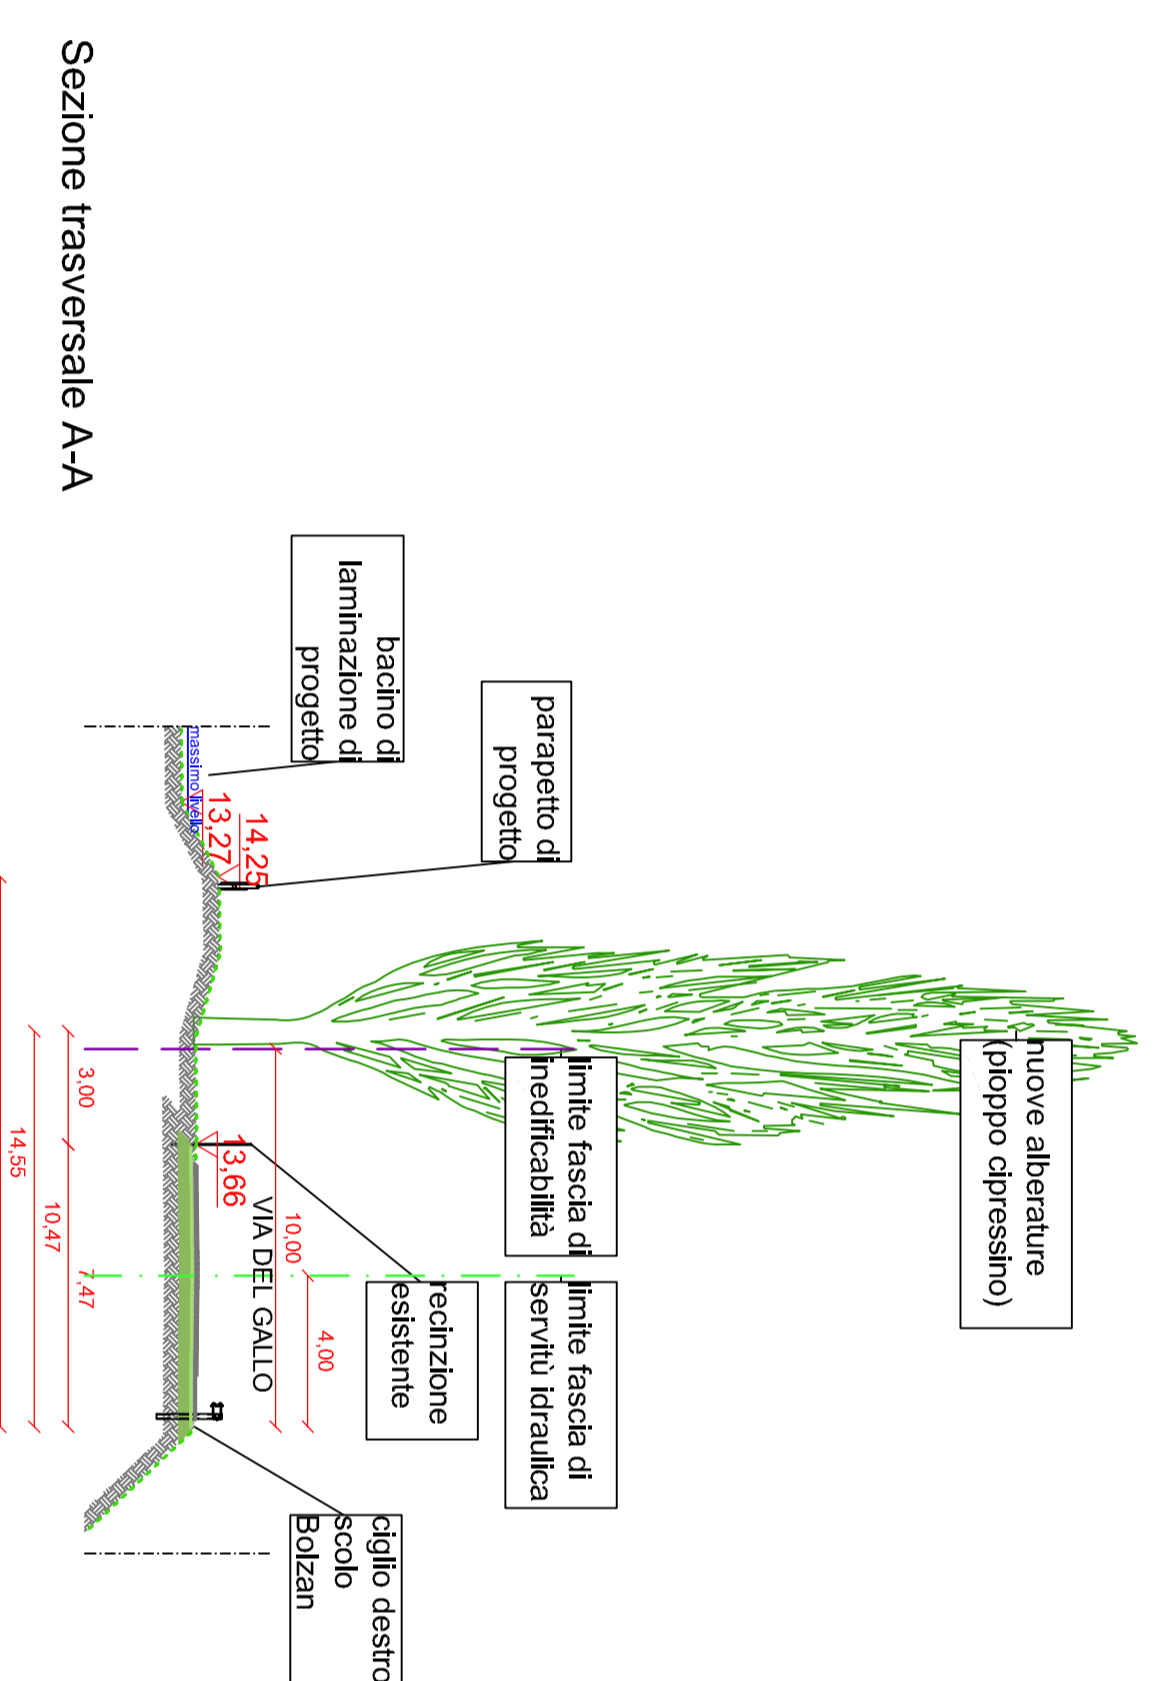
Sezione trasversale A-A

bacino di laminazione di progetto

parapetto di progetto

massimo livello

14,25

13,27

nuove alberature (pioppo cipressino)

limite fascia di inedificabilità

13,66

VIA DEL GALLO

limite fascia di servitù idraulica

recinzione esistente

ciglio destro scolo Bolzan

3,00

14,55

10,47

7,47

10,00

4,00